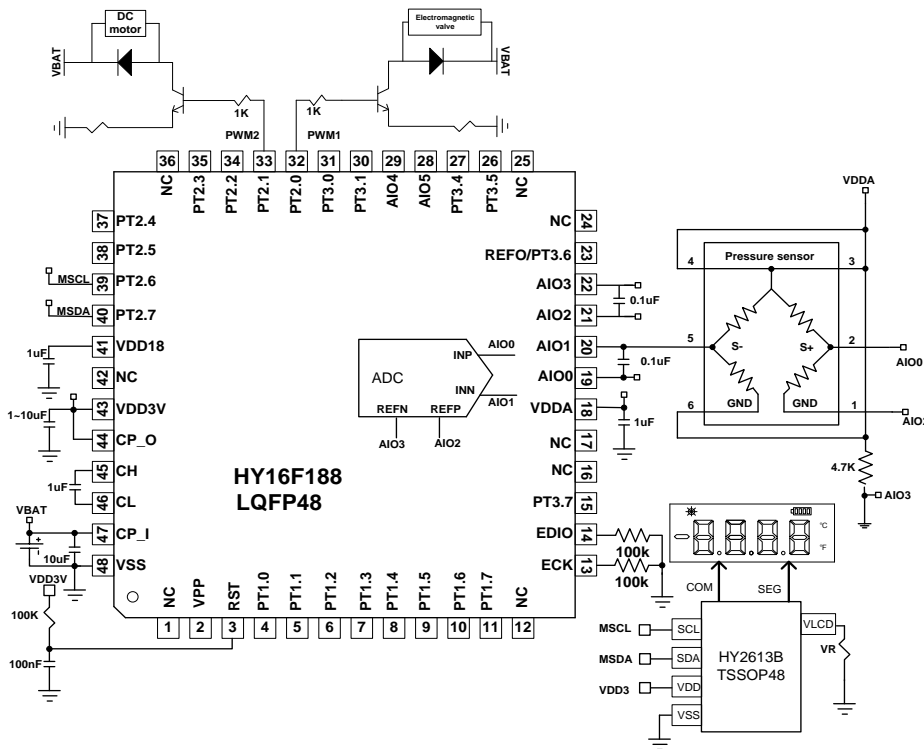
DC motor

Electromagnetic valve

VBAT

VBAT

1K

1K

PWM2

PWM1

36 NC
35 PT2.3
34 PT2.2
33 PT2.1
32 PT2.0
31 PT3.0
30 PT3.1
29 AIO4
28 AIO5
27 PT3.4
26 PT3.5
25 NC

37 PT2.4
38 PT2.5
MSCL 39 PT2.6
MSDA 40 PT2.7
1uF 41 VDD18
42 NC
1~10uF 43 VDD3V
44 CP_O
1uF 45 CH
46 CL
VBAT 47 CP_I
10uF 48 VSS
VDD3V
100K
100nF

24 NC
23 REFO/PT3.6
22 AIO3
0.1uF
21 AIO2
20 AIO1
0.1uF
19 AIO0
18 VDDA
1uF
17 NC
16 NC
15 PT3.7
14 EDIO
13 ECK
100k
100k

ADC
INP
INN
REFN
REFP
AIO0
AIO1
AIO3
AIO2

HY16F188
LQFP48

NC 1
VPP 2
RST 3
PT1.0 4
PT1.1 5
PT1.2 6
PT1.3 7
PT1.4 8
PT1.5 9
PT1.6 10
PT1.7 11
NC 12

VDDA
Pressure sensor
4
3
5
2
6
1
S-
S+
GND
GND
AIO0
AIO2
4.7K
AIO3

°C
°F
COM
SEG
MSCL SCL
MSDA SDA
VDD3 VDD
VSS
VLCD
VR
HY2613B
TSSOP48